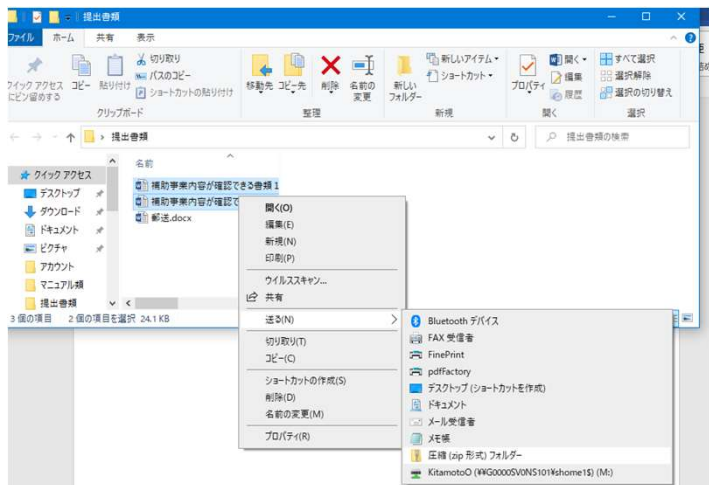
提出書類

ファイル　ホーム　共有　表示

クイック アクセスにピン留めする　コピー　貼り付け　切り取り　パスのコピー　ショートカットの貼り付け
クリップボード

移動先　コピー先　削除　名前の変更
整理

新しいフォルダー　新しいアイテム　ショートカット
新規

プロパティ　開く　編集　履歴
開く

すべて選択　選択解除　選択の切り替え
選択

提出書類
提出書類の検索

名前

クイック アクセス
デスクトップ
ダウンロード
ドキュメント
ピクチャ
アカウント
マニュアル類
提出書類

補助事業内容が確認できる書類１
補助事業内容が確認で
郵送.docx

3 個の項目　2 個の項目を選択 24.1 KB

開く(O)
編集(E)
新規(N)
印刷(P)
ウイルススキャン...
共有
送る(N)
切り取り(T)
コピー(C)
ショートカットの作成(S)
削除(D)
名前の変更(M)
プロパティ(R)

Bluetooth デバイス
FAX 受信者
FinePrint
pdfFactory
デスクトップ (ショートカットを作成)
ドキュメント
メール受信者
メモ帳
圧縮 (zip 形式) フォルダー
KitamotoO (¥¥G0000SV0NS101¥shome1$) (M:)